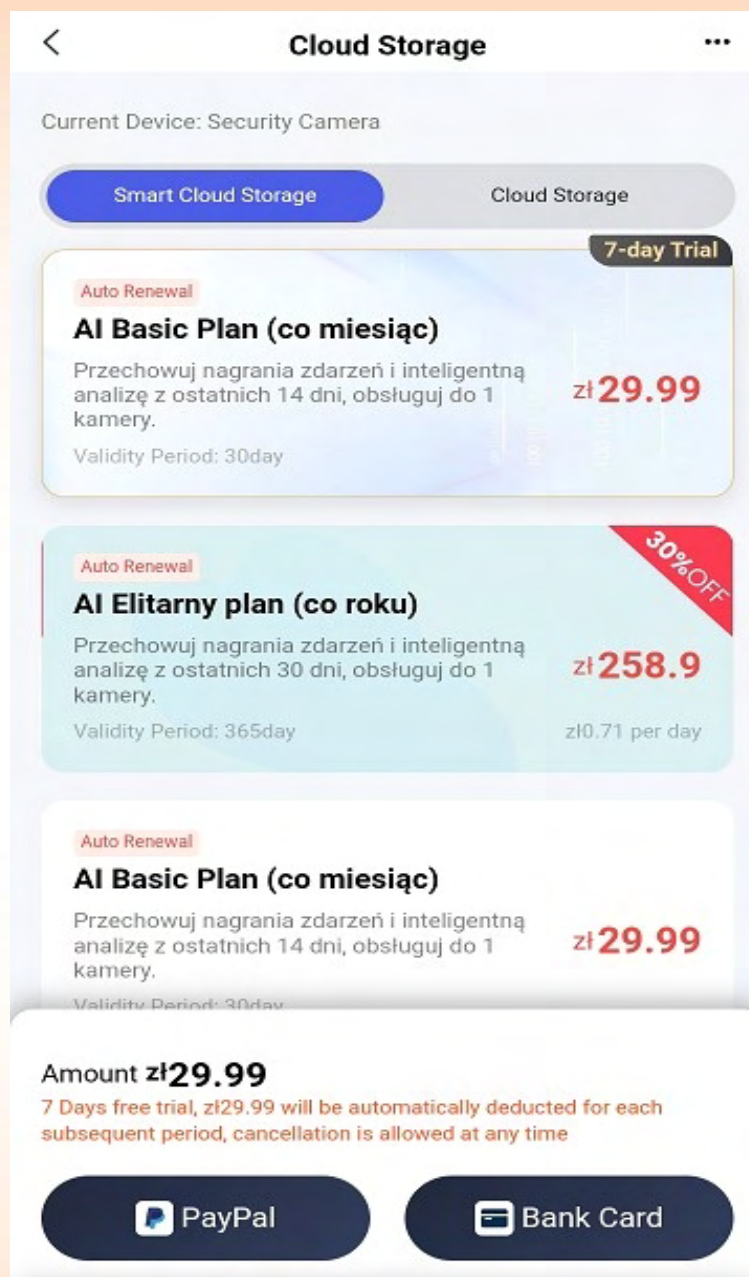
Cloud Storage

Current Device: Security Camera

Smart Cloud Storage

Cloud Storage

7-day Trial

Auto Renewal

AI Basic Plan (co miesiąc)

Przechowuj nagrania zdarzeń i inteligentną analizę z ostatnich 14 dni, obsługuj do 1 kamery.

zł29.99

Validity Period: 30day

30%OFF

Auto Renewal

AI Elitarny plan (co roku)

Przechowuj nagrania zdarzeń i inteligentną analizę z ostatnich 30 dni, obsługuj do 1 kamery.

zł258.9

Validity Period: 365day

zł0.71 per day

Auto Renewal

AI Basic Plan (co miesiąc)

Przechowuj nagrania zdarzeń i inteligentną analizę z ostatnich 14 dni, obsługuj do 1 kamery.

zł29.99

Validity Period: 30day

Amount zł29.99

7 Days free trial, zł29.99 will be automatically deducted for each subsequent period, cancellation is allowed at any time

PayPal

Bank Card